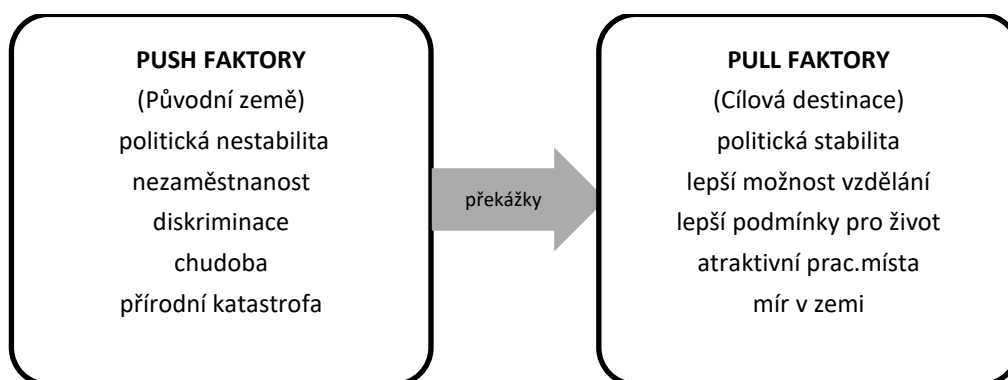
PUSH FAKTORY
(Původní země)
politická nestabilita
nezaměstnanost
diskriminace
chudoba
přírodní katastrofa

překážky

PULL FAKTORY
(Cílová destinace)
politická stabilita
lepší možnost vzdělání
lepší podmínky pro život
atraktivní prac.místa
mír v zemi